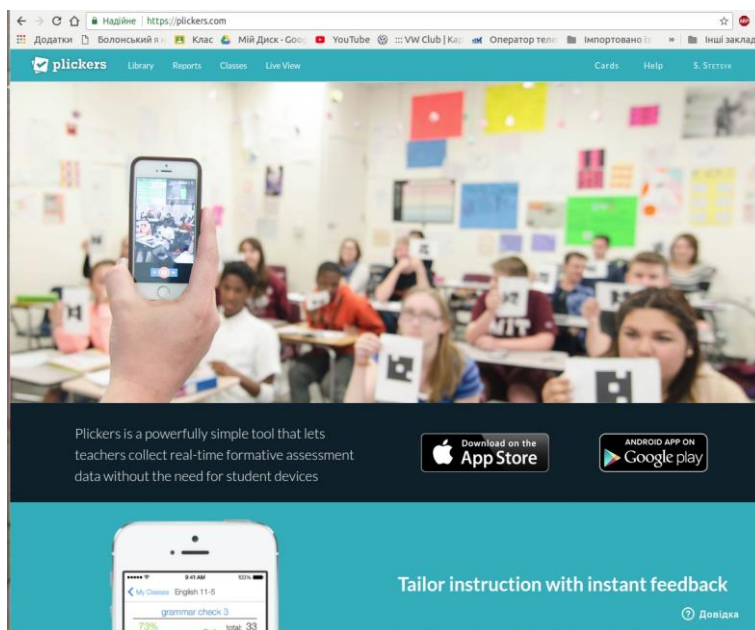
Надійне | https://plickers.com

Додатки Болонський я Клас Мій Диск - Goo YouTube :::VW Club | Ка Оператор теле Імпортовано із » Інші заклад

plickers Library Reports Classes Live View Cards Help S. Sтетеук

NIT

Plickers is a powerfully simple tool that lets teachers collect real-time formative assessment data without the need for student devices

Download on the App Store

ANDROID APP ON Google play

9:41 AM 100%

My Classes English 11-5

grammar check 3

73% total: 33

Tailor instruction with instant feedback

Довідка